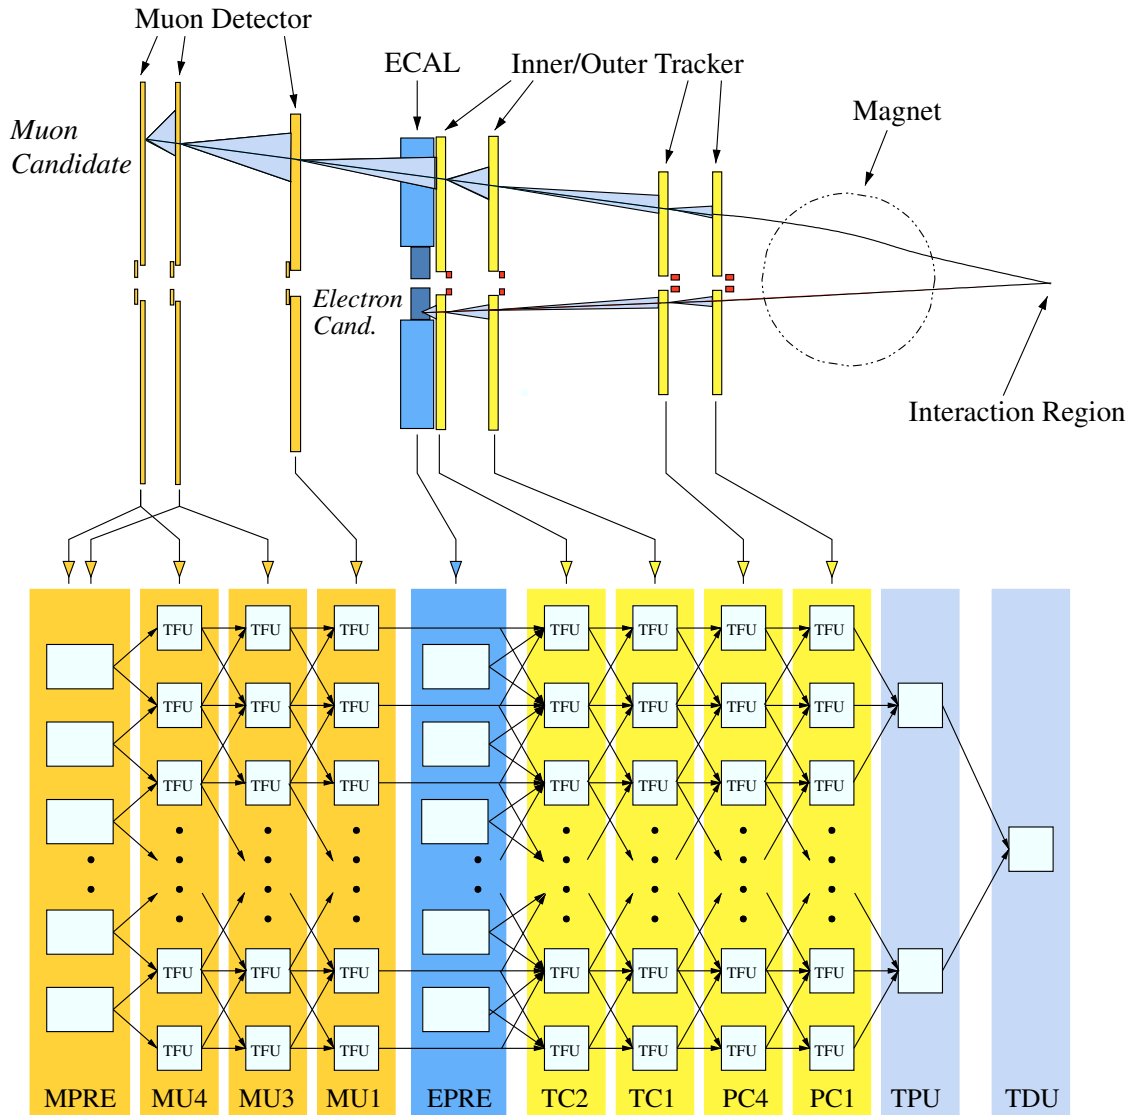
Muon Detector
ECAL
Inner/Outer Tracker
Magnet
Muon Candidate
Electron Cand.
Interaction Region

TFU TFU TFU TFU TFU TFU TFU
TFU TFU TFU TFU TFU TFU TFU
TFU TFU TFU TFU TFU TFU TFU
TFU TFU TFU TFU TFU TFU TFU
TFU TFU TFU TFU TFU TFU TFU

MPRE MU4 MU3 MU1 EPRE TC2 TC1 PC4 PC1 TPU TDU